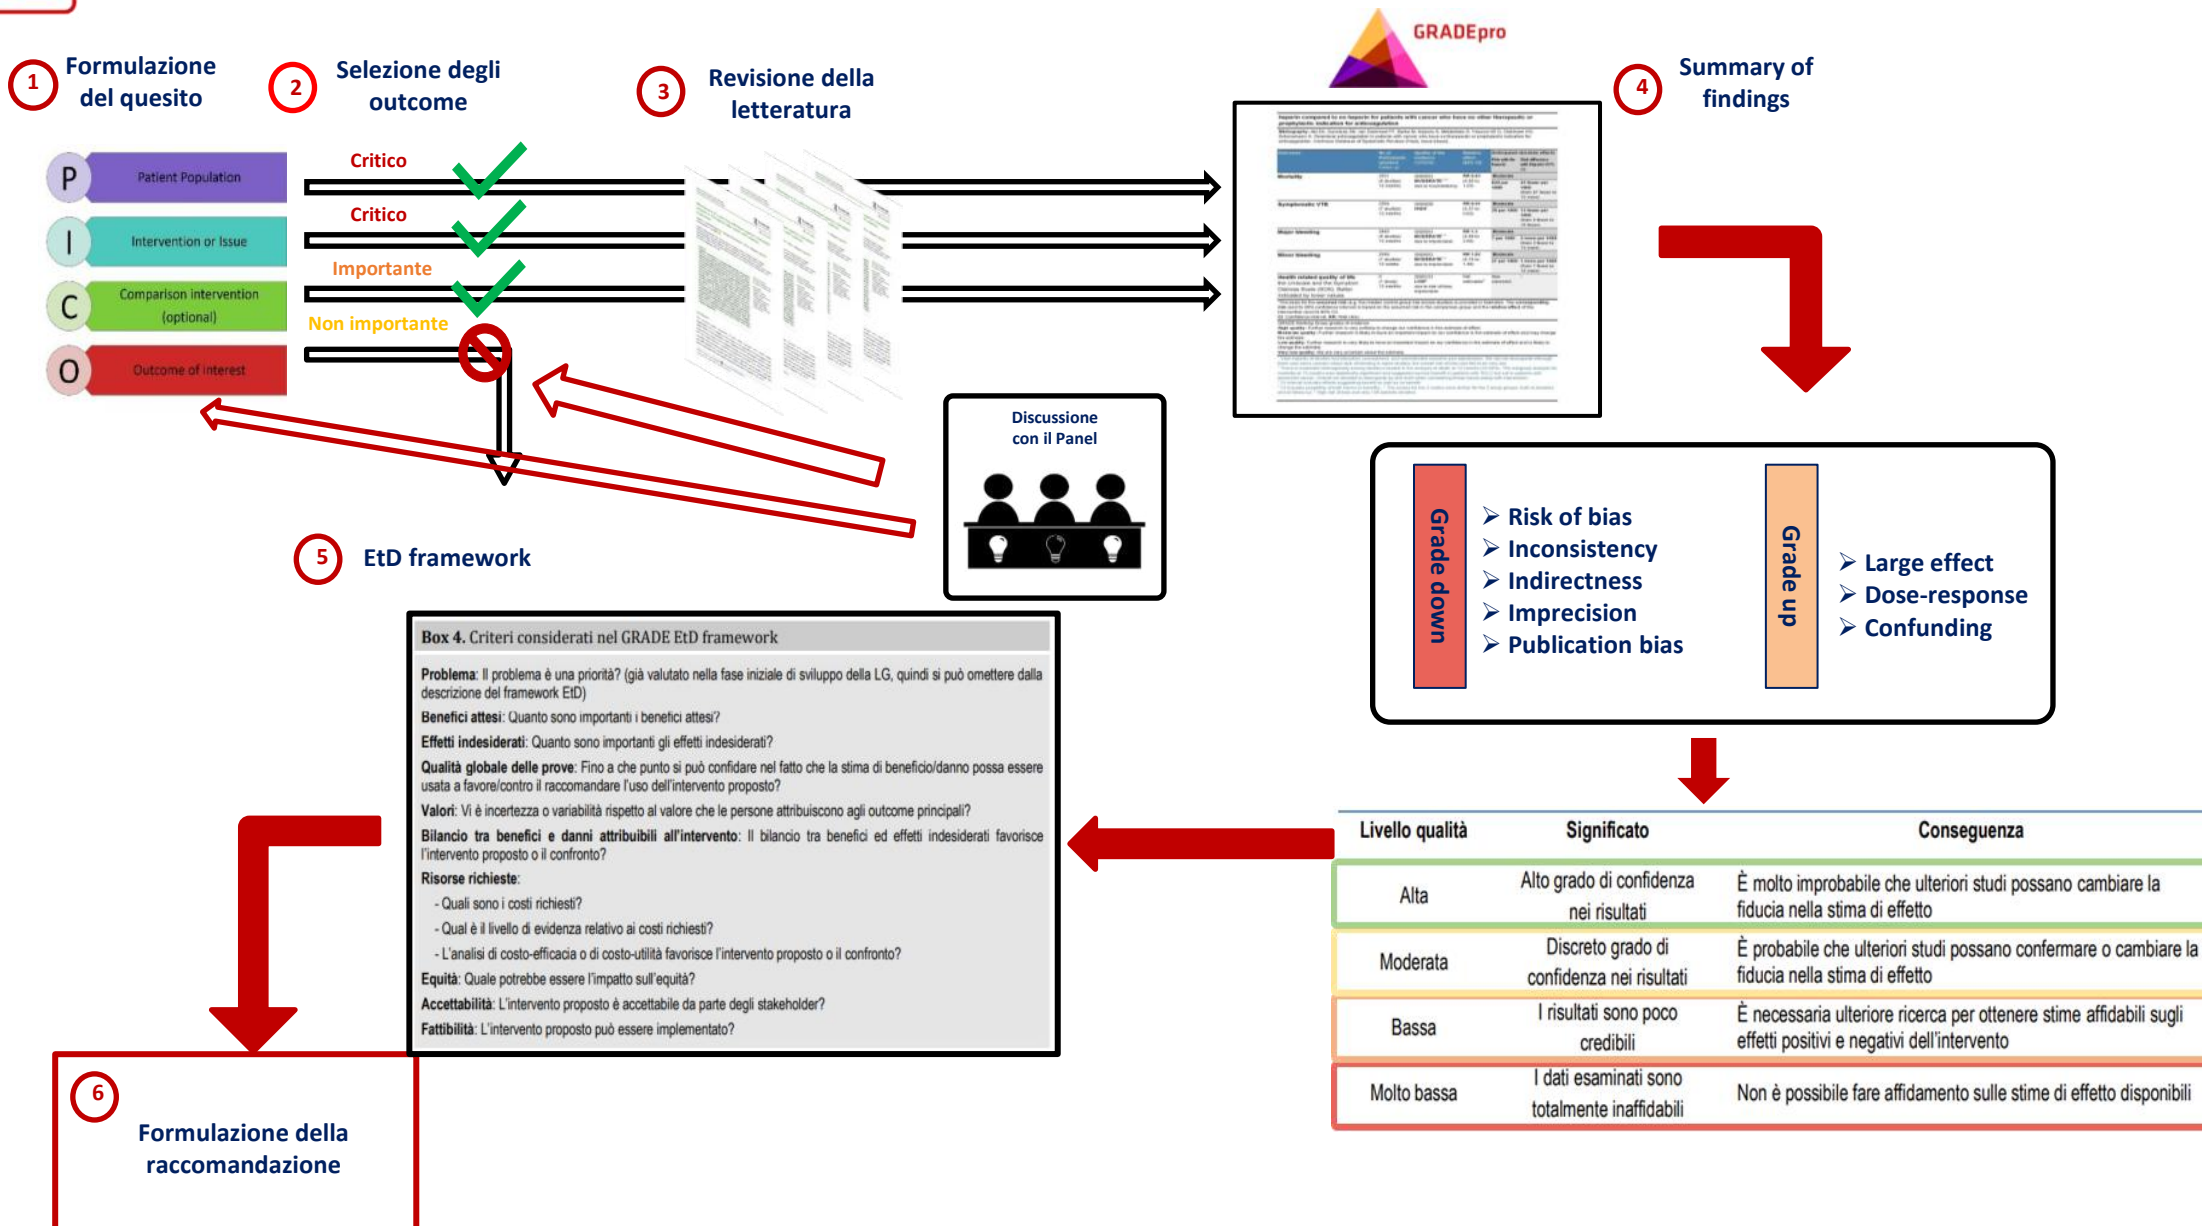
1 Formulazione del quesito

2 Selezione degli outcome

3 Revisione della letteratura

GRADEpro

4 Summary of findings

P Patient Population
I Intervention or Issue
C Comparison intervention (optional)
O Outcome of interest

Critico
Critico
Importante
Non importante

Discussione con il Panel

5 EtD framework

Grade down
➢ Risk of bias
➢ Inconsistency
➢ Indirectness
➢ Imprecision
➢ Publication bias

Grade up
➢ Large effect
➢ Dose-response
➢ Confunding

Box 4. Criteri considerati nel GRADE EtD framework

Problema: Il problema è una priorità? (già valutato nella fase iniziale di sviluppo della LG, quindi si può omettere dalla descrizione del framework EtD)

Benefici attesi: Quanto sono importanti i benefici attesi?

Effetti indesiderati: Quanto sono importanti gli effetti indesiderati?

Qualità globale delle prove: Fino a che punto si può confidare nel fatto che la stima di beneficio/danno possa essere usata a favore/contro il raccomandare l'uso dell'intervento proposto?

Valori: Vi è incertezza o variabilità rispetto al valore che le persone attribuiscono agli outcome principali?

Bilancio tra benefici e danni attribuibili all'intervento: Il bilancio tra benefici ed effetti indesiderati favorisce l'intervento proposto o il confronto?

Risorse richieste:
- Quali sono i costi richiesti?
- Qual è il livello di evidenza relativo ai costi richiesti?
- L'analisi di costo-efficacia o di costo-utilità favorisce l'intervento proposto o il confronto?

Equità: Quale potrebbe essere l'impatto sull'equità?

Accettabilità: L'intervento proposto è accettabile da parte degli stakeholder?

Fattibilità: L'intervento proposto può essere implementato?

| Livello qualità | Significato | Conseguenza |
|---|---|---|
| Alta | Alto grado di confidenza nei risultati | È molto improbabile che ulteriori studi possano cambiare la fiducia nella stima di effetto |
| Moderata | Discreto grado di confidenza nei risultati | È probabile che ulteriori studi possano confermare o cambiare la fiducia nella stima di effetto |
| Bassa | I risultati sono poco credibili | È necessaria ulteriore ricerca per ottenere stime affidabili sugli effetti positivi e negativi dell'intervento |
| Molto bassa | I dati esaminati sono totalmente inaffidabili | Non è possibile fare affidamento sulle stime di effetto disponibili |

6 Formulazione della raccomandazione